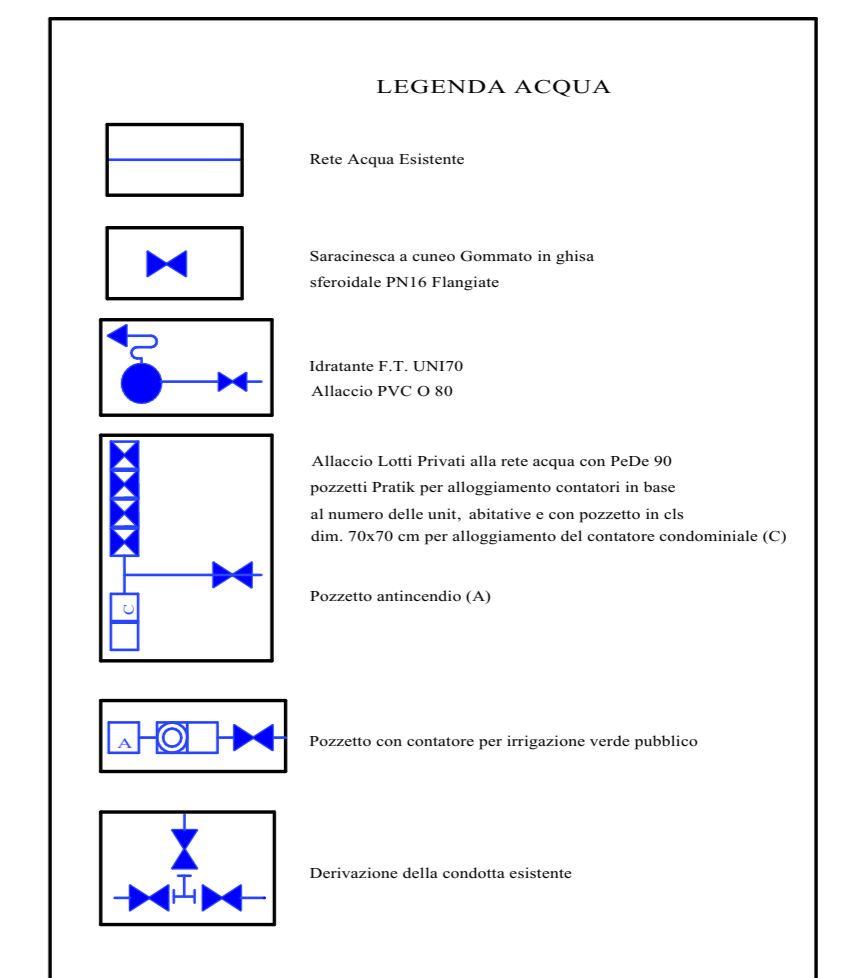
LEGENDA ACQUA

Rete Acqua Esistente

Saracinesca a cuneo Gommato in ghisa sferoidale PN16 Flangiate

Idratante F.T. UNI70
Allaccio PVC O 80

Allaccio Lotti Privati alla rete acqua con PeDe 90 pozzetti Pratik per alloggiamento contatori in base al numero delle unit, abitative e con pozzetto in cls dim. 70x70 cm per alloggiamento del contatore condominiale (C)

C

Pozzetto antincendio (A)

A

Pozzetto con contatore per irrigazione verde pubblico

Derivazione della condotta esistente